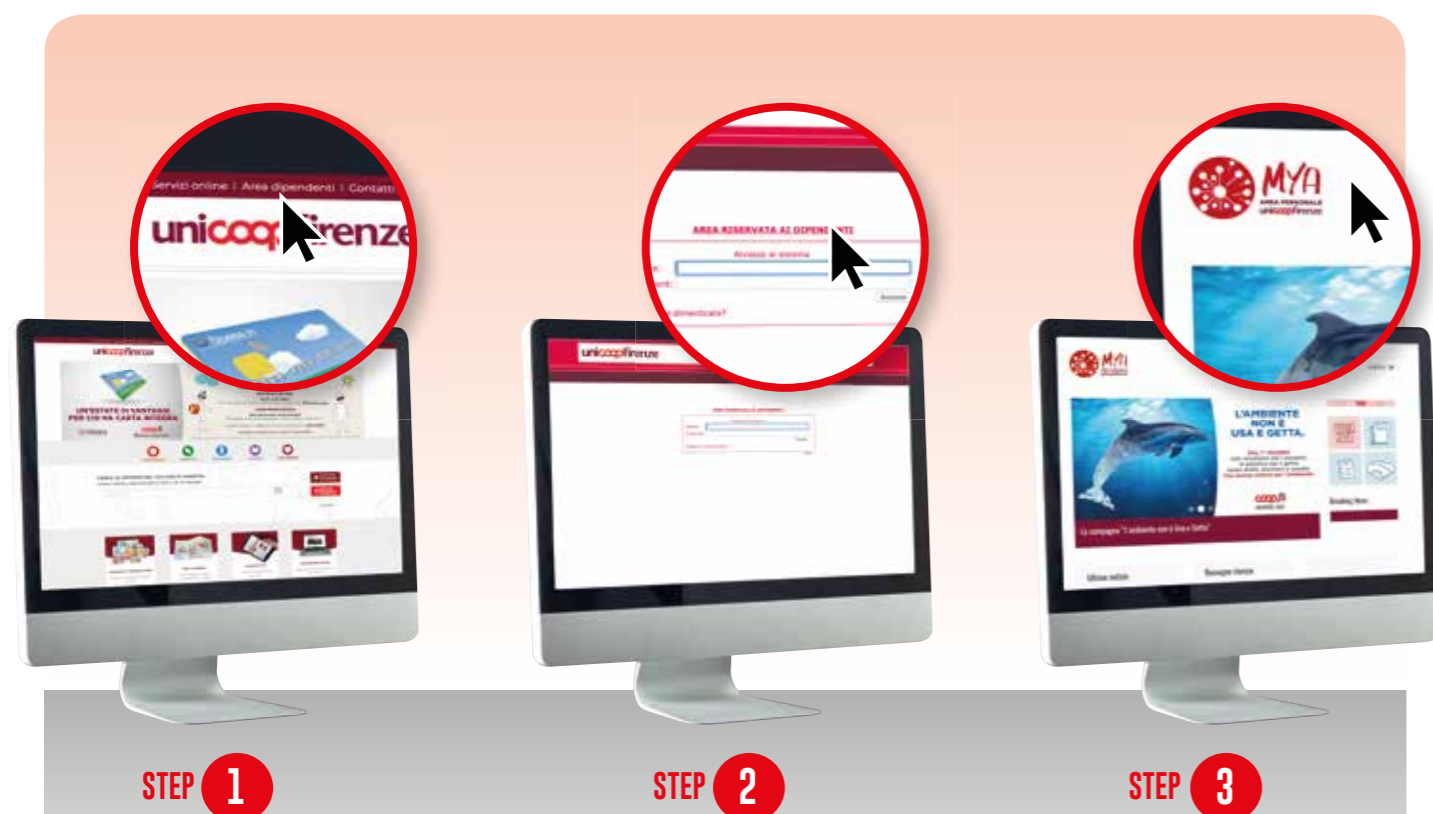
Servizi online | Area dipendenti | Contatti

unicoopfirenze

unicoopfirenze

UN'ESTATE DI VANTAGGI PER CHI HA CARTA INTERA

STEP 1

AREA RISERVATA AI DIPENDENTI

Accesso al sistema

dimenticata?

unicoopfirenze

STEP 2

MYA

AREA PERSONALE unicoopfirenze

L'AMBIENTE NON È USA E GETTA.

coop.fi

La campagna "L'ambiente non è Usa e Getta"

STEP 3